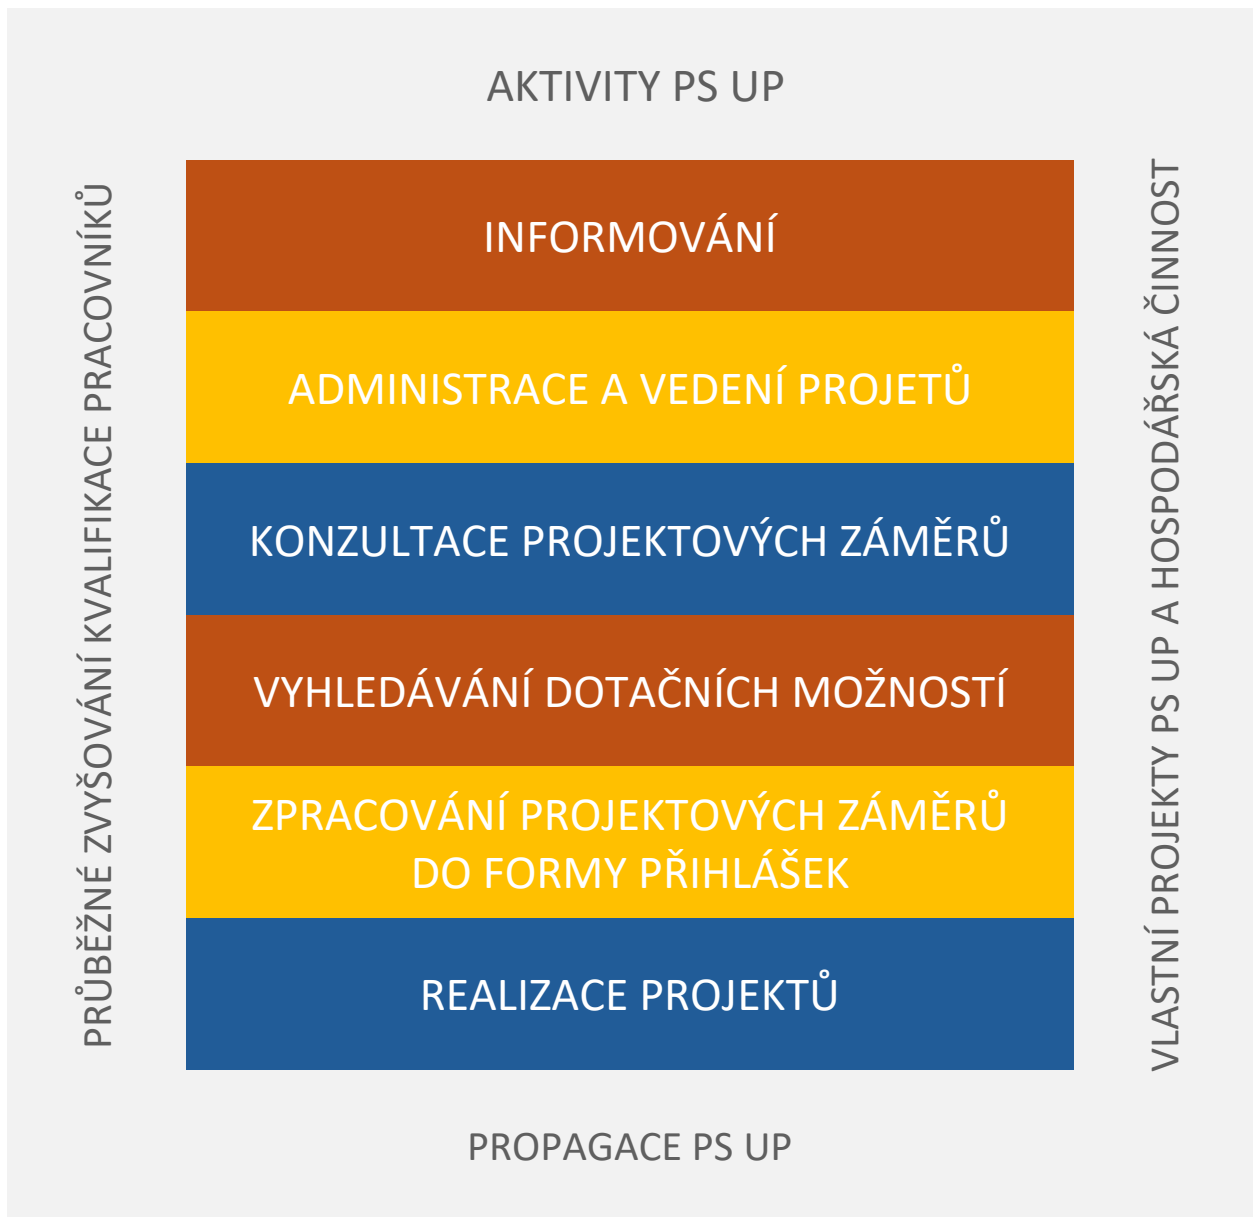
AKTIVITY PS UP

PRŮBĚŽNÉ ZVYŠOVÁNÍ KVALIFIKACE PRACOVNÍKŮ

INFORMOVÁNÍ

ADMINISTRACE A VEDENÍ PROJETŮ

KONZULTACE PROJEKTOVÝCH ZÁMĚRŮ

VYHLEDÁVÁNÍ DOTAČNÍCH MOŽNOSTÍ

ZPRACOVÁNÍ PROJEKTOVÝCH ZÁMĚRŮ DO FORMY PŘIHLÁŠEK

REALIZACE PROJEKTŮ

VLASTNÍ PROJEKTY PS UP A HOSPODÁŘSKÁ ČINNOST

PROPAGACE PS UP